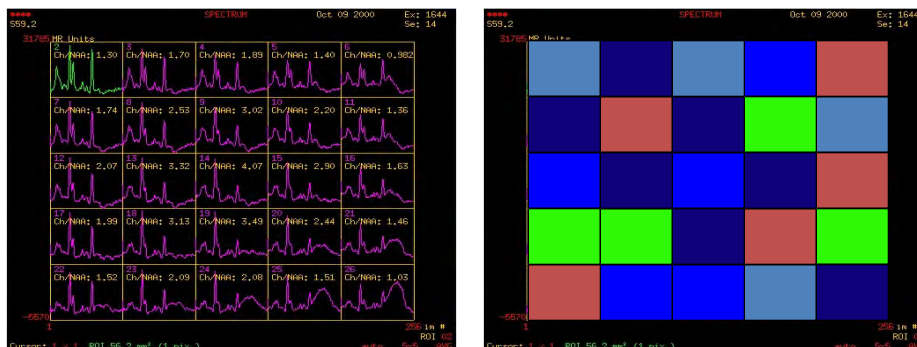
**** SPECTRUM Oct 09 2000 Ex: 1644
S59.2 Se: 14
31785 MR Units
2 Ch/NAA: 1.30
3 Ch/NAA: 1.70
4 Ch/NAA: 1.89
5 Ch/NAA: 1.40
6 Ch/NAA: 0.982
7 Ch/NAA: 1.74
8 Ch/NAA: 2.53
9 Ch/NAA: 3.02
10 Ch/NAA: 2.20
11 Ch/NAA: 1.36
12 Ch/NAA: 2.07
13 Ch/NAA: 3.32
14 Ch/NAA: 4.07
15 Ch/NAA: 2.90
16 Ch/NAA: 1.63
17 Ch/NAA: 1.99
18 Ch/NAA: 3.13
19 Ch/NAA: 3.49
20 Ch/NAA: 2.44
21 Ch/NAA: 1.46
22 Ch/NAA: 1.52
23 Ch/NAA: 2.09
24 Ch/NAA: 2.08
25 Ch/NAA: 1.51
26 Ch/NAA: 1.03
-5870
1 256 im #
ROI 02
Cursor: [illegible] ROI 56.2 mm² (1 pix ) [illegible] 5x5 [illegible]

**** SPECTRUM Oct 09 2000 Ex: 1644
S59.2 Se: 14
31785 MR Units
-5870
1 256 im #
ROI
Cursor: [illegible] ROI 56.2 mm² (1 pix ) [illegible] 5x5 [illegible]